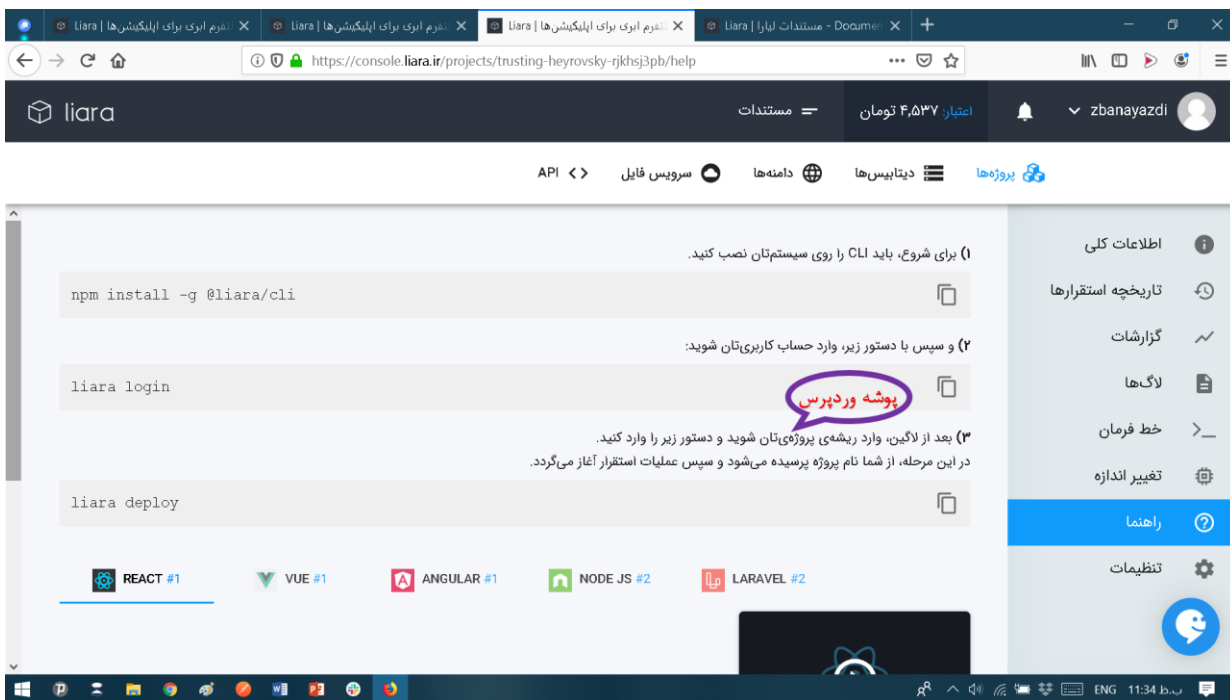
Liara | پلتفرم ابری برای اپلیکیشن‌ها × | Liara | پلتفرم ابری برای اپلیکیشن‌ها × | Liara | پلتفرم ابری برای اپلیکیشن‌ها × | Liara | مستندات لیارا - Documen ×

https://console.liara.ir/projects/trusting-heyrovsky-rjkhsj3pb/help

liara

مستندات

اعتبار: ۴,۵۳۷ تومان

zbanayazdi

پروژه‌ها

دیتابیس‌ها

دامنه‌ها

سرویس فایل

API

اطلاعات کلی

تاریخچه استقرارها

گزارشات

لاگ‌ها

خط فرمان

تغییر اندازه

راهنما

تنظیمات

۱) برای شروع، باید CLI را روی سیستم‌تان نصب کنید.

npm install -g @liara/cli

۲) و سپس با دستور زیر، وارد حساب کاربری‌تان شوید:

liara login

پوشه وردپرس

۳) بعد از لاگین، وارد ریشه‌ی پروژه‌ی‌تان شوید و دستور زیر را وارد کنید.
در این مرحله، از شما نام پروژه پرسیده می‌شود و سپس عملیات استقرار آغاز می‌گردد.

liara deploy

REACT #1

VUE #1

ANGULAR #1

NODE JS #2

LARAVEL #2

ENG 11:34 ب.ظ